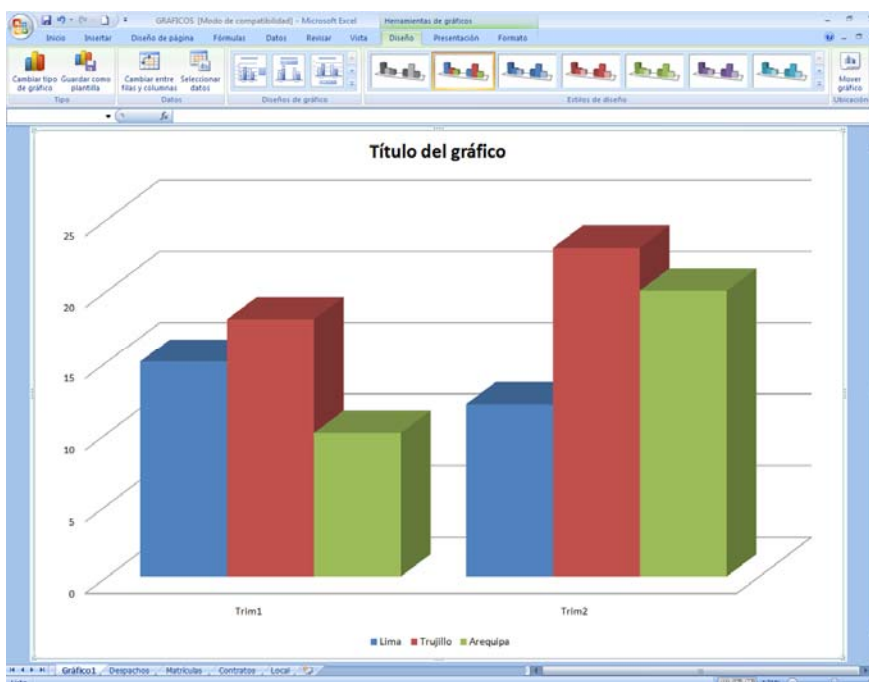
GRAFICOS [Modo de compatibilidad] - Microsoft Excel

Herramientas de gráficos

Inicio Insertar Diseño de página Fórmulas Datos Revisar Vista Diseño Presentación Formato

Cambiar tipo de gráfico Guardar como plantilla

Tipo

Cambiar entre filas y columnas Seleccionar datos

Datos

Diseños de gráfico

Estilos de diseño

Mover gráfico

Ubicación

$f_x$

Título del gráfico

25

20

15

10

5

0

Trim1

Trim2

Lima Trujillo Arequipa

Gráfico1 Despachos Matriculas Contratos Local